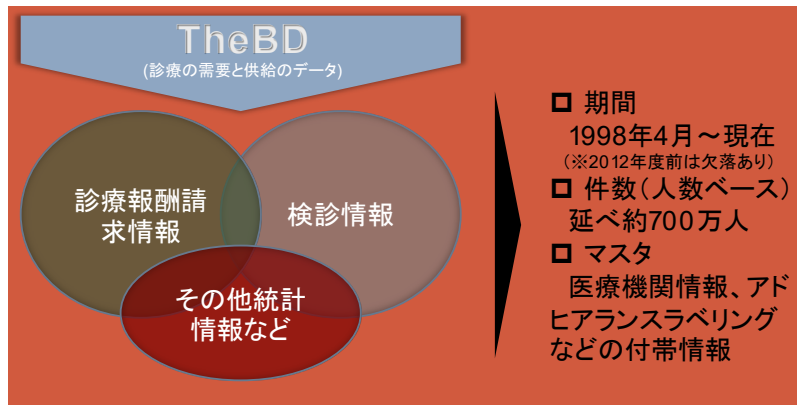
TheBD
(診療の需要と供給のデータ)

診療報酬請求情報

検診情報

その他統計情報など

□ 期間
1998年4月～現在
(※2012年度前は欠落あり)
□ 件数(人数ベース)
延べ約700万人
□ マスタ
医療機関情報、アドヒアランスラベリングなどの付帯情報